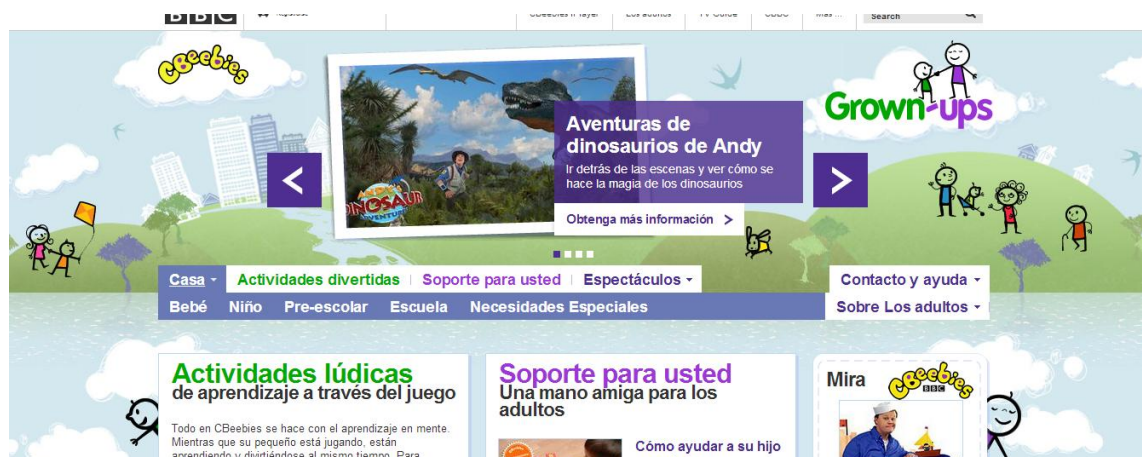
BBC

CBeebies iPlayer | Los adultos | TV Guide | CBBC | Más ... | Search

CBeebies

Grown-ups

Aventuras de dinosaurios de Andy

Ir detrás de las escenas y ver cómo se hace la magia de los dinosaurios

Obtenga más información >

Andy's Dinosaur Adventures

Casa | Actividades divertidas | Soporte para usted | Espectáculos | Contacto y ayuda

Bebé | Niño | Pre-escolar | Escuela | Necesidades Especiales | Sobre Los adultos

Actividades lúdicas de aprendizaje a través del juego

Todo en CBeebies se hace con el aprendizaje en mente. Mientras que su pequeño está jugando, están aprendiendo y divirtiéndose al mismo tiempo. Para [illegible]

Soporte para usted
Una mano amiga para los adultos

Cómo ayudar a su hijo

Mira

CBeebies BBC